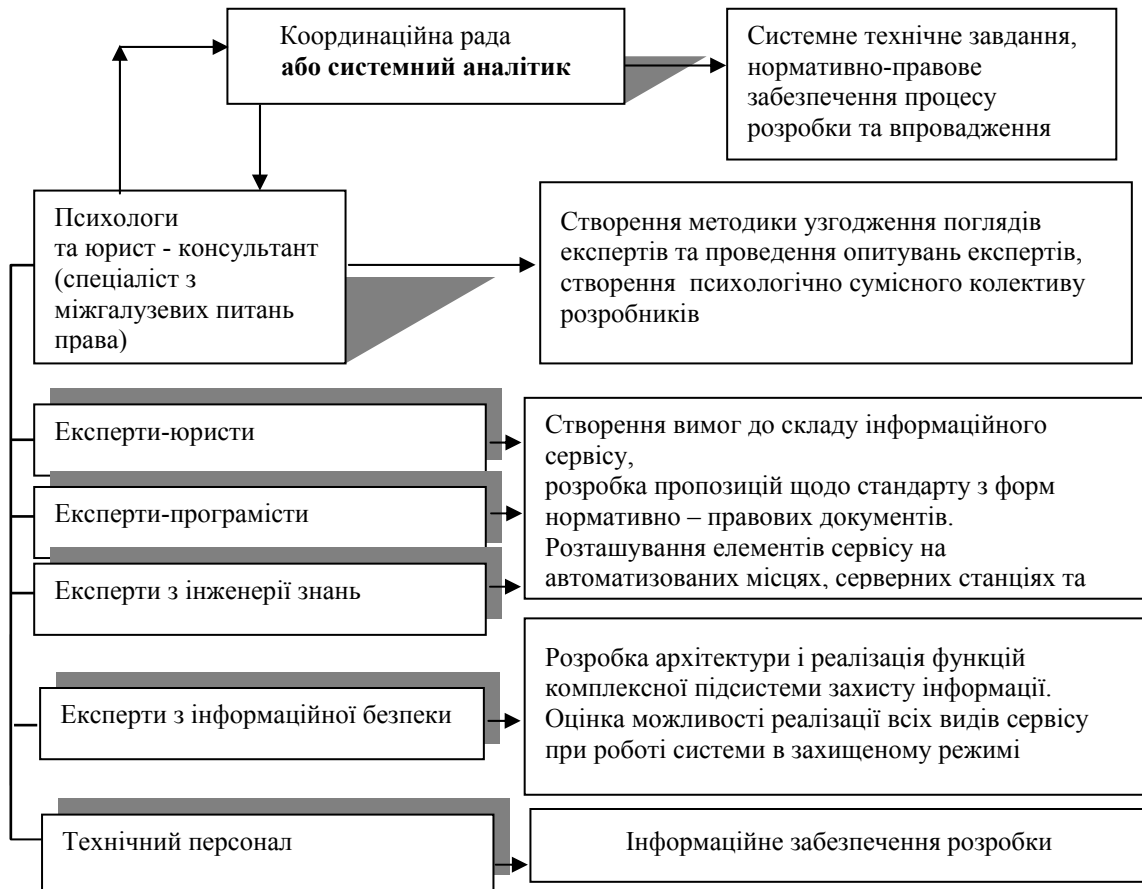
Координаційна рада
**або системний аналітик**

Системне технічне завдання, нормативно-правове забезпечення процесу розробки та впровадження

Психологи
та юрист - консультант (спеціаліст з міжгалузевих питань права)

Створення методики узгодження поглядів експертів та проведення опитувань експертів, створення психологічно сумісного колективу розробників

Експерти-юристи

Експерти-програмісти

Експерти з інженерії знань

Створення вимог до складу інформаційного сервісу,
розробка пропозицій щодо стандарту з форм нормативно – правових документів.
Розташування елементів сервісу на автоматизованих місцях, серверних станціях та

Експерти з інформаційної безпеки

Розробка архітектури і реалізація функцій комплексної підсистеми захисту інформації.
Оцінка можливості реалізації всіх видів сервісу при роботі системи в захищеному режимі

Технічний персонал

Інформаційне забезпечення розробки